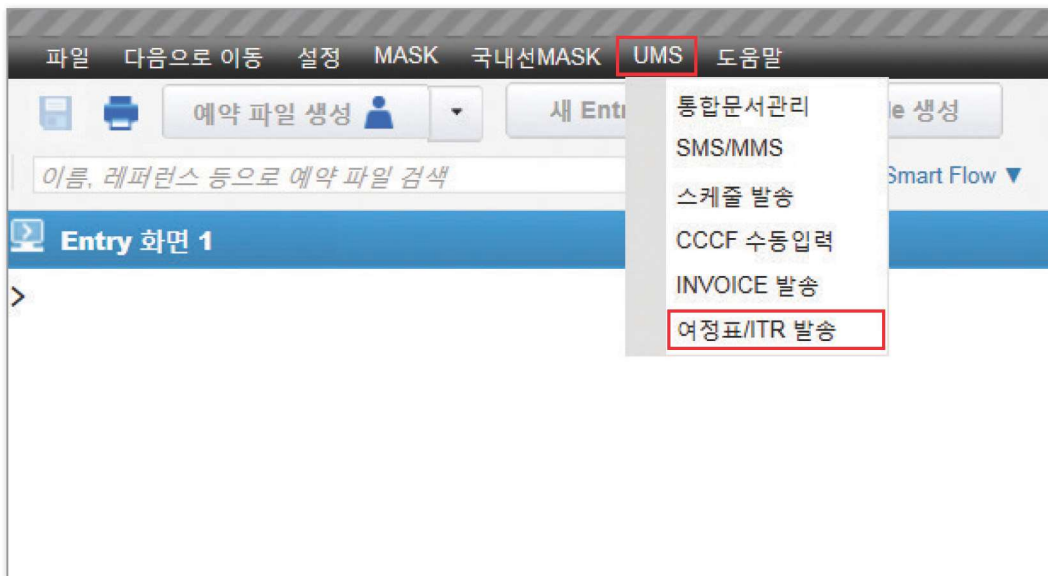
파일 다음으로 이동 설정 MASK 국내선MASK UMS 도움말

예약 파일 생성

새 Entr

le 생성

이름, 레퍼런스 등으로 예약 파일 검색

Smart Flow ▼

Entry 화면 1

>

통합문서관리
SMS/MMS
스케줄 발송
CCCF 수동입력
INVOICE 발송
여정표/ITR 발송